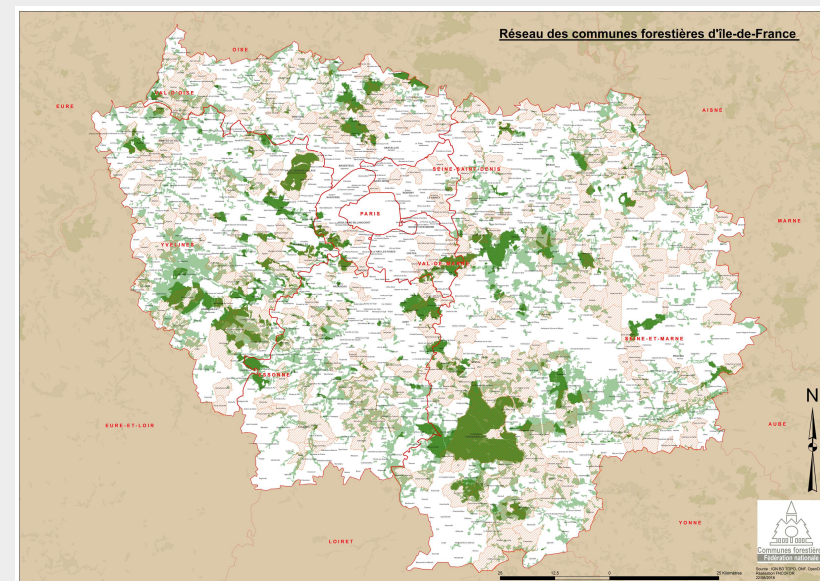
Réseau des communes forestières d'île-de-France

OISE
EURE
VAL-D'OISE
AISNE
SEINE-SAINT-DENIS
PARIS
MARNE
YVELINES
VAL-DE-MARNE
SEINE-ET-MARNE
ESSONNE
EURE-ET-LOIR
AUBE
YONNE
LOIRET
N

Source : IGN BD TOPO, ONF, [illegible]
Réalisation : FNCOFOR
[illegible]

25 12,5 0 25 Kilomètres

Communes forestières
Fédération nationale